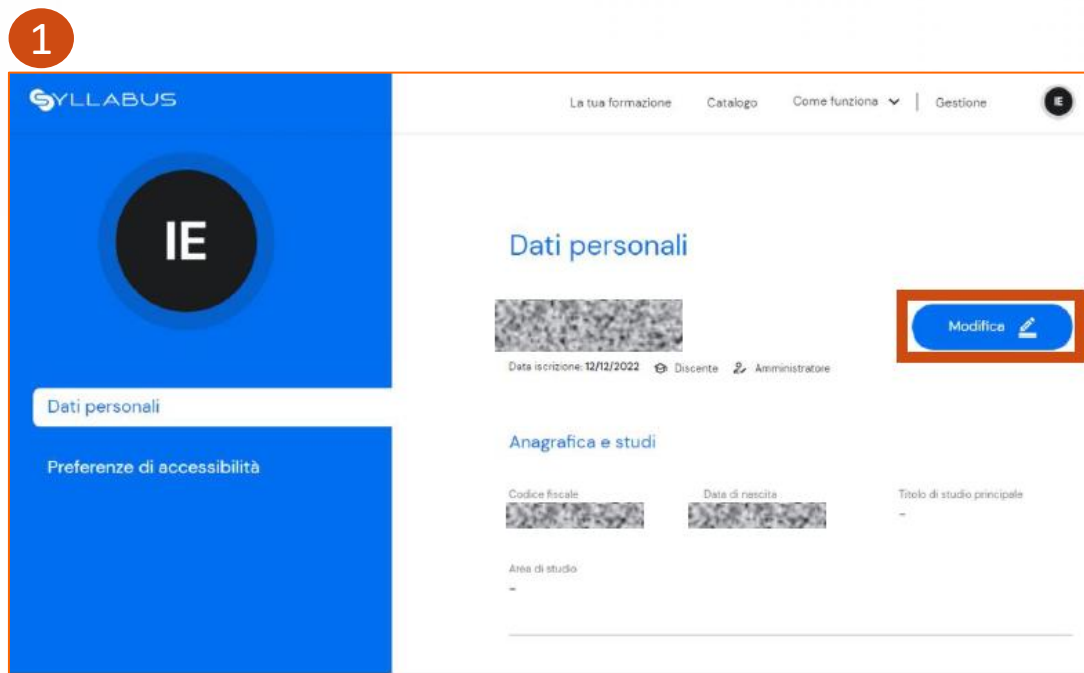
1

SYLLABUS

La tua formazione Catalogo Come funziona Gestione IE

IE

Dati personali

Preferenze di accessibilità

Dati personali

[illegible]

Modifica

Data iscrizione: 12/12/2022 Discente Amministratore

Anagrafica e studi

Codice fiscale
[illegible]

Data di nascita
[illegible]

Titolo di studio principale
-

Area di studio
-